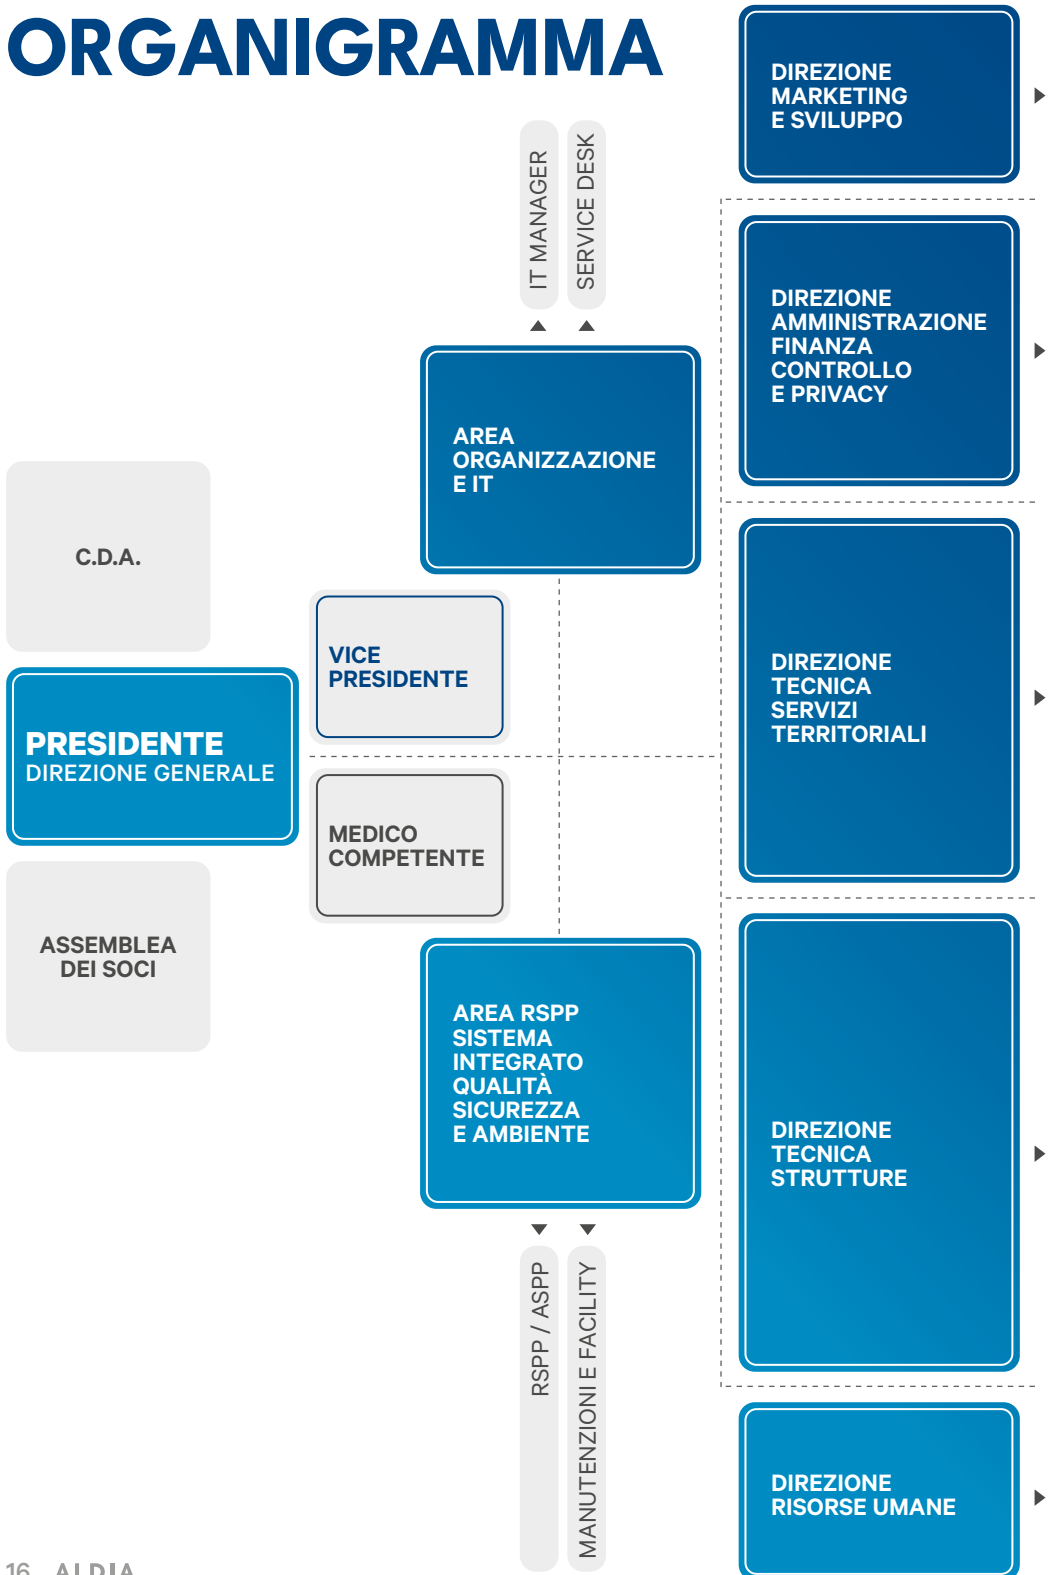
ORGANIGRAMMA

IT MANAGER

SERVICE DESK

AREA ORGANIZZAZIONE E IT

C.D.A.

VICE PRESIDENTE

PRESIDENTE
DIREZIONE GENERALE

MEDICO COMPETENTE

ASSEMBLEA DEI SOCI

AREA RSPP SISTEMA INTEGRATO QUALITÀ SICUREZZA E AMBIENTE

RSPP / ASPP

MANUTENZIONI E FACILITY

DIREZIONE MARKETING E SVILUPPO

DIREZIONE AMMINISTRAZIONE FINANZA CONTROLLO E PRIVACY

DIREZIONE TECNICA SERVIZI TERRITORIALI

DIREZIONE TECNICA STRUTTURE

DIREZIONE RISORSE UMANE

16 ALDIA